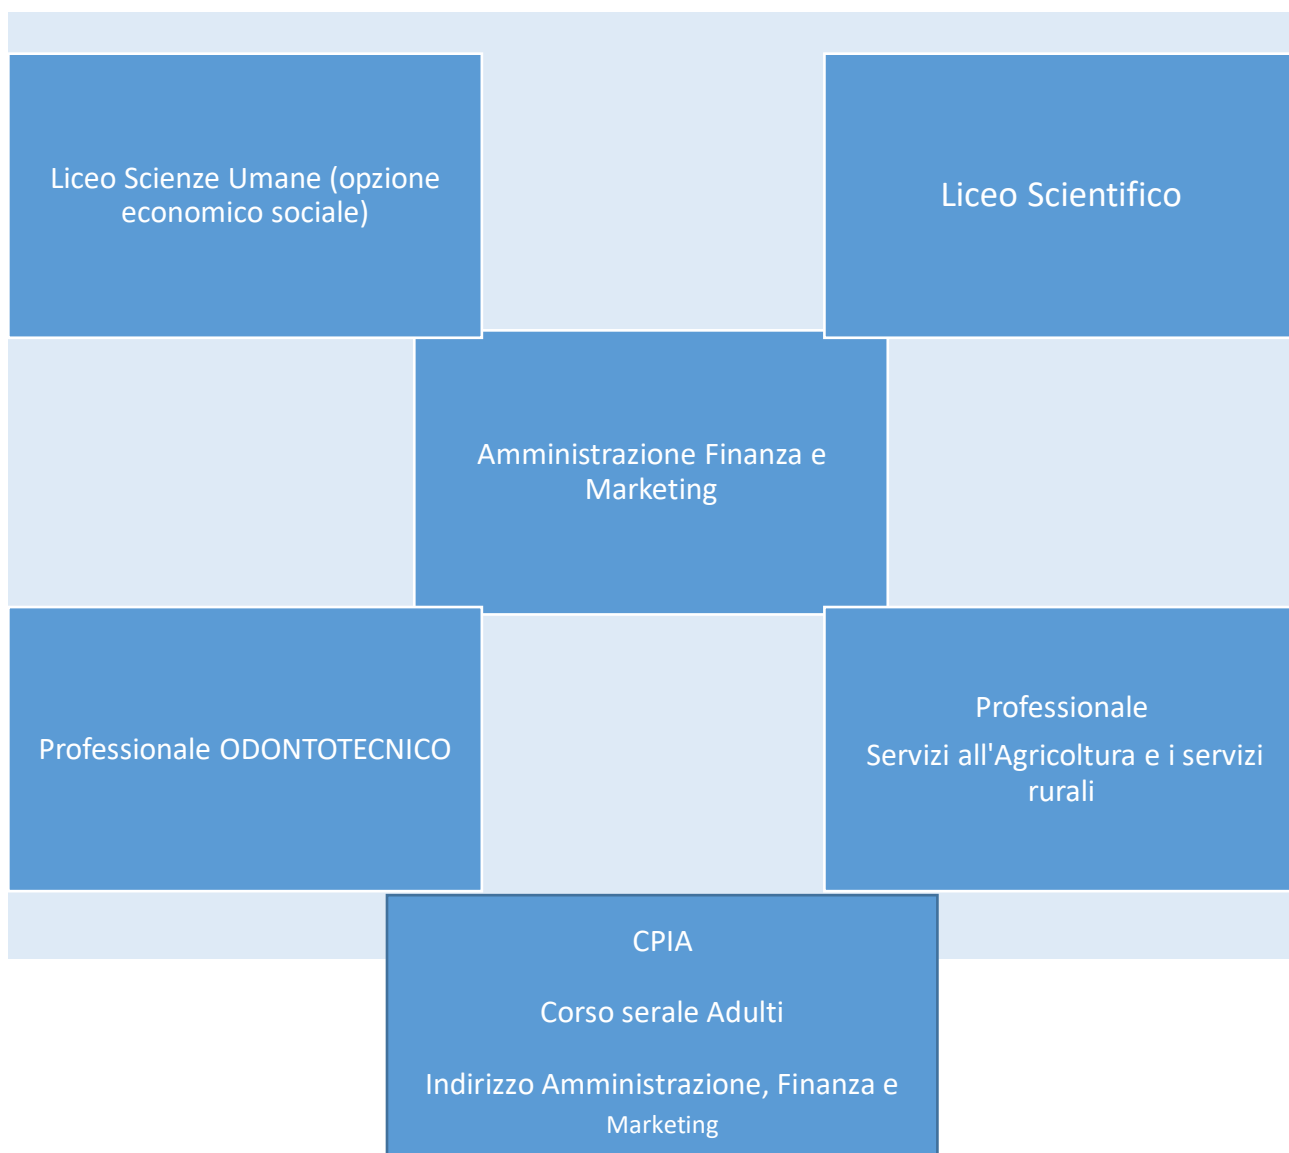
Liceo Scienze Umane (opzione economico sociale)

Liceo Scientifico

Amministrazione Finanza e Marketing

Professionale ODONTOTECNICO

Professionale

Servizi all'Agricoltura e i servizi rurali

CPIA

Corso serale Adulti

Indirizzo Amministrazione, Finanza e Marketing